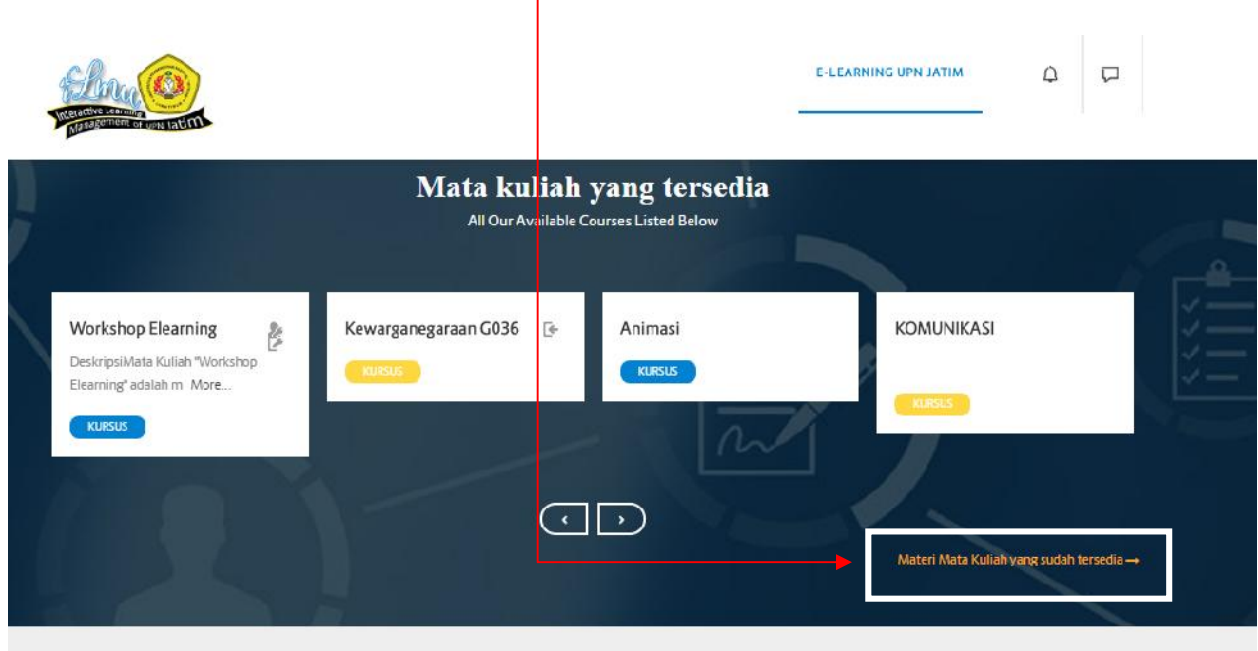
iLmu
Interactive Learning Management of UPN Jatim

E-LEARNING UPN JATIM

Mata kuliah yang tersedia
All Our Available Courses Listed Below

Workshop Elearning
DeskripsiMata Kuliah "Workshop Elearning" adalah m More...
KURSUS

Kewarganegaraan G036
KURSUS

Animasi
KURSUS

KOMUNIKASI
KURSUS

Materi Mata Kuliah yang sudah tersedia →